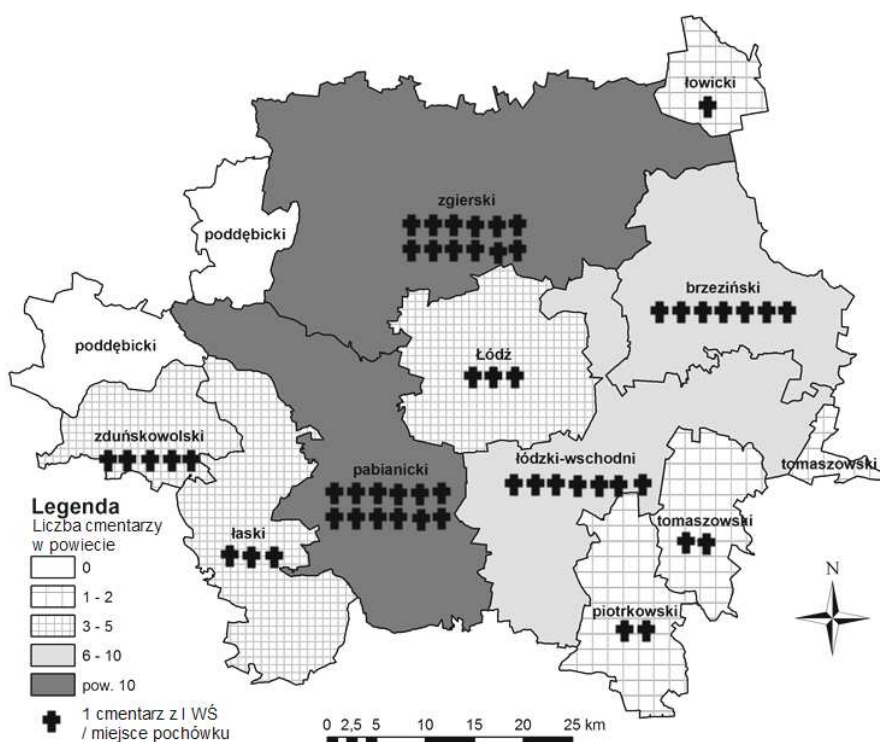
łowicki

zgierski

poddębicki

brzeziński

poddębicki

Łódź

zduńskowolski

łódzki-wschodni

tomaszowski

pabianicki

Legenda
Liczba cmentarzy w powiecie

tomaszowski

łaski

0
1 - 2
3 - 5
6 - 10
pow. 10

piotrkowski

N

1 cmentarz z I WŚ / miejsce pochówku

0 2,5 5 10 15 20 25 km